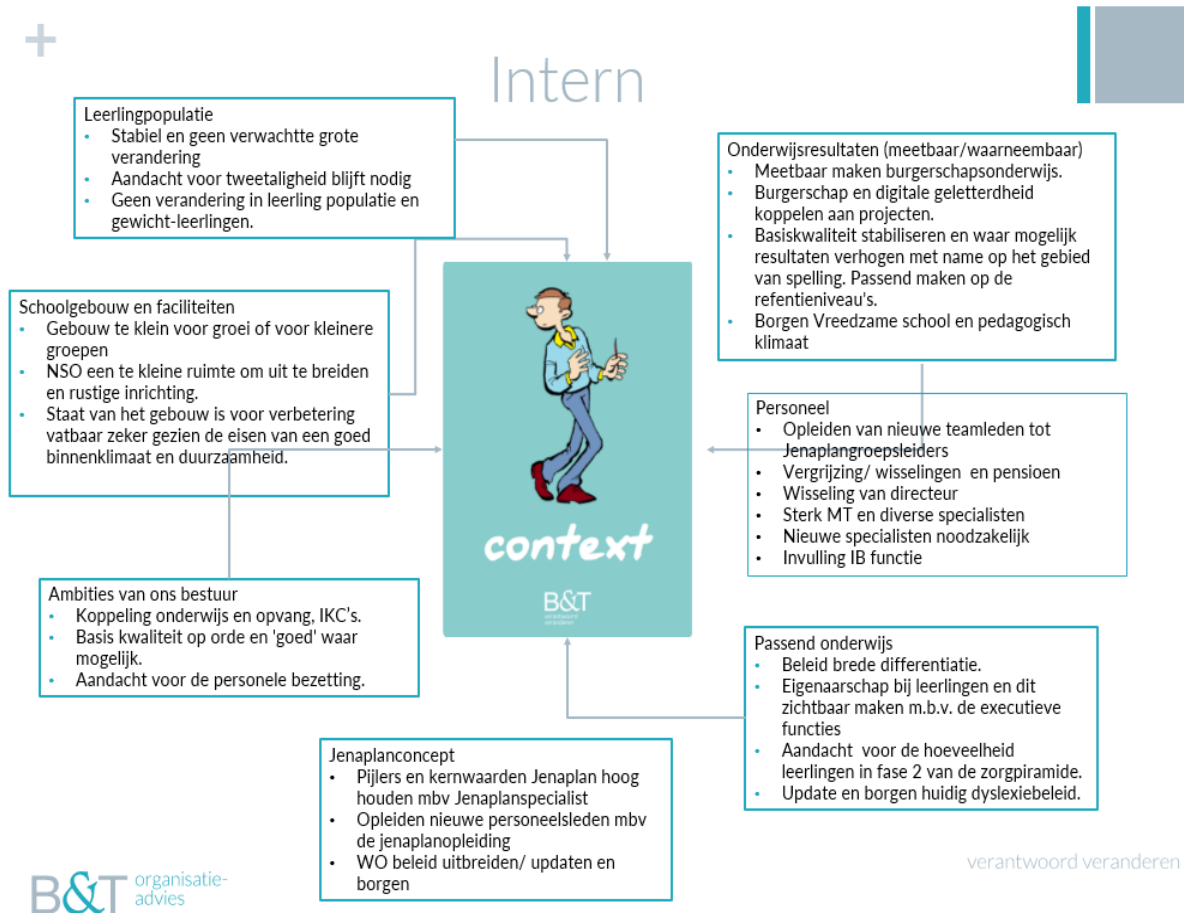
+

Intern

Leerlingpopulatie
- Stabiel en geen verwachtte grote verandering
- Aandacht voor tweetaligheid blijft nodig
- Geen verandering in leerling populatie en gewicht-leerlingen.

Onderwijsresultaten (meetbaar/waarneembaar)
- Meetbaar maken burgerschapsonderwijs.
- Burgerschap en digitale geletterdheid koppelen aan projecten.
- Basiskwaliteit stabiliseren en waar mogelijk resultaten verhogen met name op het gebied van spelling. Passend maken op de refentieniveau's.
- Borgen Vreedzame school en pedagogisch klimaat

Schoolgebouw en faciliteiten
- Gebouw te klein voor groei of voor kleinere groepen
- NSO een te kleine ruimte om uit te breiden en rustige inrichting.
- Staat van het gebouw is voor verbetering vatbaar zeker gezien de eisen van een goed binnenklimaat en duurzaamheid.

context

B&T
verantwoord veranderen

Personeel
- Opleiden van nieuwe teamleden tot Jenaplangroepsleiders
- Vergrijzing/ wisselingen en pensioen
- Wisseling van directeur
- Sterk MT en diverse specialisten
- Nieuwe specialisten noodzakelijk
- Invulling IB functie

Ambities van ons bestuur
- Koppeling onderwijs en opvang, IKC's.
- Basis kwaliteit op orde en 'goed' waar mogelijk.
- Aandacht voor de personele bezetting.

Passend onderwijs
- Beleid brede differentiatie.
- Eigenaarschap bij leerlingen en dit zichtbaar maken m.b.v. de executieve functies
- Aandacht voor de hoeveelheid leerlingen in fase 2 van de zorgpiramide.
- Update en borgen huidig dyslexiebeleid.

Jenaplanconcept
- Pijlers en kernwaarden Jenaplan hoog houden mbv Jenaplanspecialist
- Opleiden nieuwe personeelsleden mbv de jenaplanopleiding
- WO beleid uitbreiden/ updaten en borgen

B&T organisatie-advies

verantwoord veranderen